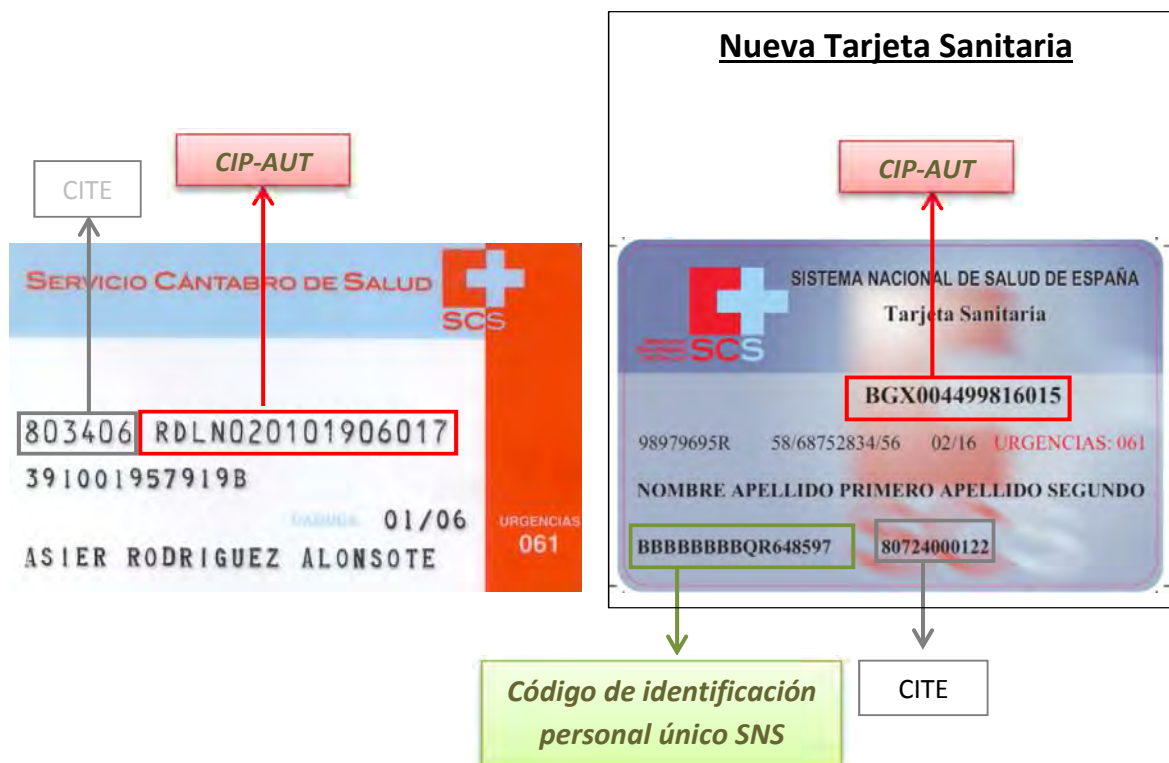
Nueva Tarjeta Sanitaria

CITE

CIP-AUT

SERVICIO CÁNTABRO DE SALUD

SCS

803406 RDLN020101906017

391001957919B

CADUCA 01/06

URGENCIAS 061

ASIER RODRIGUEZ ALONSOTE

CIP-AUT

SISTEMA NACIONAL DE SALUD DE ESPAÑA

Tarjeta Sanitaria

SCS

BGX004499816015

98979695R 58/68752834/56 02/16 URGENCIAS: 061

NOMBRE APELLIDO PRIMERO APELLIDO SEGUNDO

BBBBBBBBQR648597 80724000122

Código de identificación personal único SNS

CITE